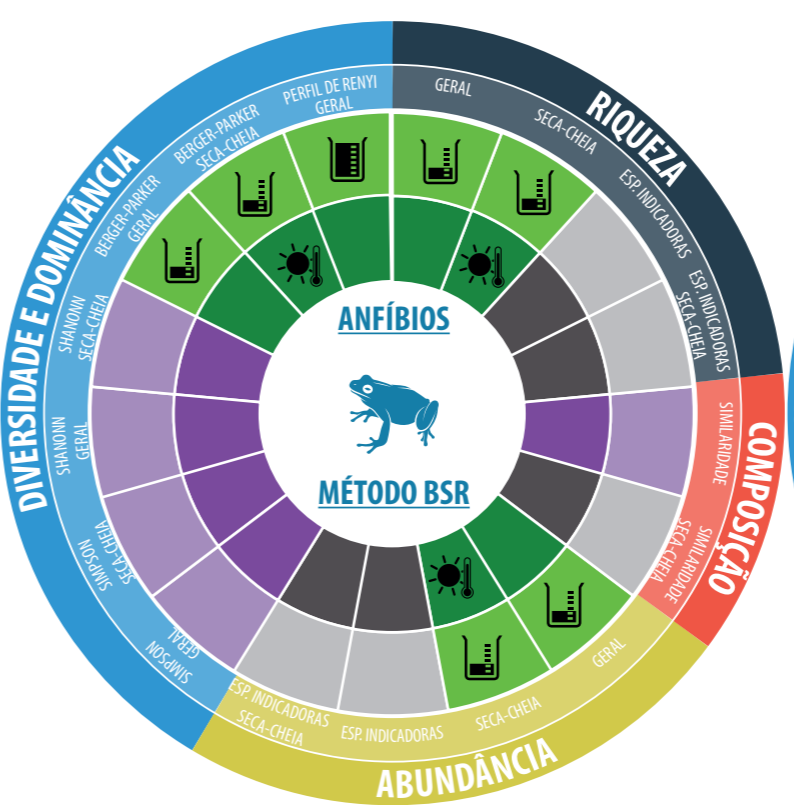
RIQUEZA

GERAL

SECA-CHEIA

ESP. INDICADORAS

ESP. INDICADORAS SECA-CHEIA

COMPOSIÇÃO

SIMILARIDADE

SIMILARIDADE SECA-CHEIA

ABUNDÂNCIA

GERAL

SECA-CHEIA

ESP. INDICADORAS

ESP. INDICADORAS SECA-CHEIA

DIVERSIDADE E DOMINÂNCIA

SIMPSON GERAL

SIMPSON SECA-CHEIA

SHANONN GERAL

SHANONN SECA-CHEIA

BERGER-PARKER GERAL

BERGER-PARKER SECA-CHEIA

PERFIL DE RENYI GERAL

ANFÍBIOS

MÉTODO BSR